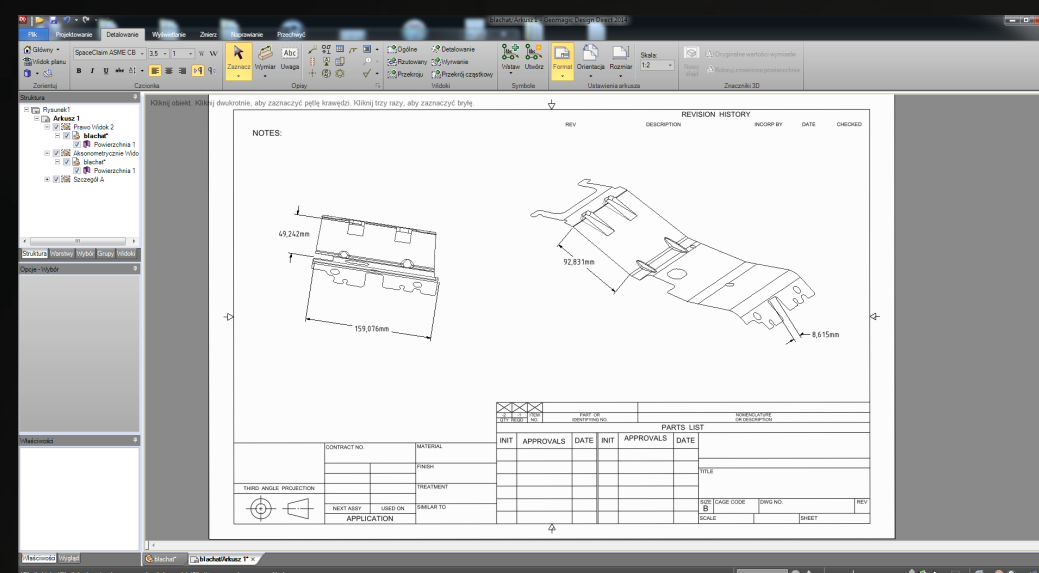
blachat/Arkusz 1 - Geomagic Design Direct 2014

Plik | Projektowanie | Detalowanie | Wyświetlanie | Zmień | Naprawianie | Przechwyć

Główny | Widok planu | Zorientuj | SpaceClaim ASME CB | 3,5 | 1 | B | I | U | Czcionka | Zaznacz | Wymiar | Uwaga | Opisy | Ogólne | Rzutowany | Przekrój | Detalowanie | Wyrywanie | Przekrój cząstkowy | Widoki | Wstaw | Usuń | Symbole | Format | Orientacja | Rozmiar | Skala: | 1:2 | Ustawienia arkusza | Nowy stan | Oryginalne wartości wymiarów | Znaczniki 3D

Struktura
Rysunek1
Arkusz 1
Prawo Widok 2
blachat*
Powierzchnia 1
Aksonometryczne Widok
blachat*
Powierzchnia 1
Szczegół A

Struktura | Warstwy | Wybór | Grupy | Widoki

Opcje - Wybór

Właściwości

Właściwości | Wygląd

Kliknij obiekt. Kliknij dwukrotnie, aby zaznaczyć pętlę krawędzi. Kliknij trzy razy, aby zaznaczyć bryłę.

REVISION HISTORY
REV | DESCRIPTION | INCORP BY | DATE | CHECKED

NOTES:

49,242mm

159,076mm

92,831mm

8,615mm

| QTY REQD | FSCM NO. | PART OR IDENTIFYING NO. | NOMENCLATURE OR DESCRIPTION |
|---|---|---|---|

PARTS LIST

CONTRACT NO. | MATERIAL | INIT | APPROVALS | DATE | INIT | APPROVALS | DATE
FINISH
TITLE
THIRD ANGLE PROJECTION | TREATMENT
NEXT ASSY | USED ON | SIMILAR TO
APPLICATION
SIZE | CAGE CODE | DWG NO. | REV
B
SCALE | SHEET

blachat* | blachat/Arkusz 1*